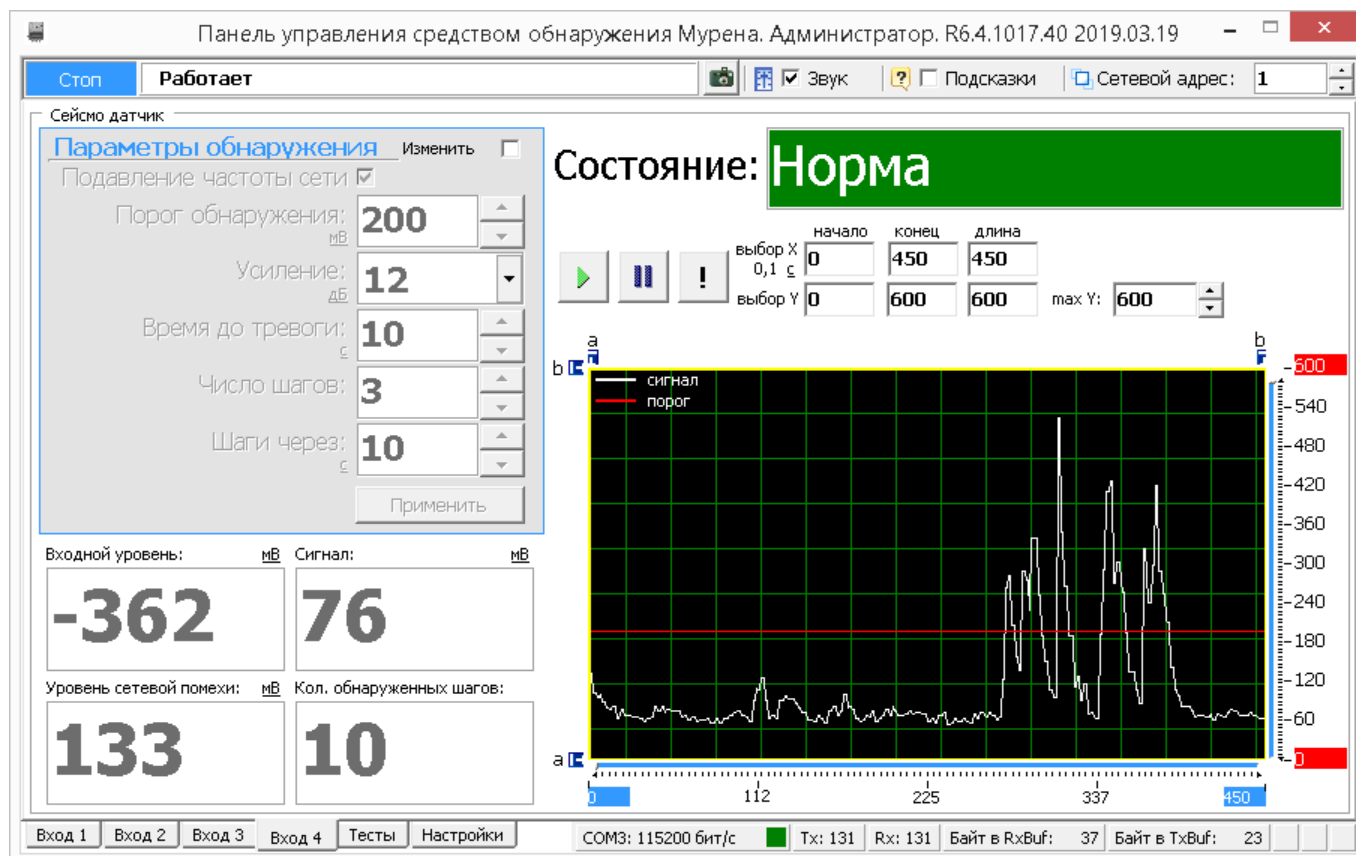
Панель управления средством обнаружения Мурена. Администратор. R6.4.1017.40 2019.03.19

Стоп
Работает
Звук
Подсказки
Сетевой адрес: 1

Сейсмо датчик

Параметры обнаружения
Изменить
Подавление частоты сети
Порог обнаружения: мВ 200
Усиление: дБ 12
Время до тревоги: с 10
Число шагов: 3
Шаги через: с 10
Применить

Состояние: Норма

начало конец длина
выбор X 0,1 с 0 450 450
выбор Y 0 600 600 max Y: 600

a b
b
сигнал
порог
600
540
480
420
360
300
240
180
120
60
0
a
0 112 225 337 450

Входной уровень: мВ
-362
Сигнал: мВ
76
Уровень сетевой помехи: мВ
133
Кол. обнаруженных шагов:
10

Вход 1 Вход 2 Вход 3 Вход 4 Тесты Настройки
COM3: 115200 бит/с Tx: 131 Rx: 131 Байт в RxBuf: 37 Байт в TxBuf: 23